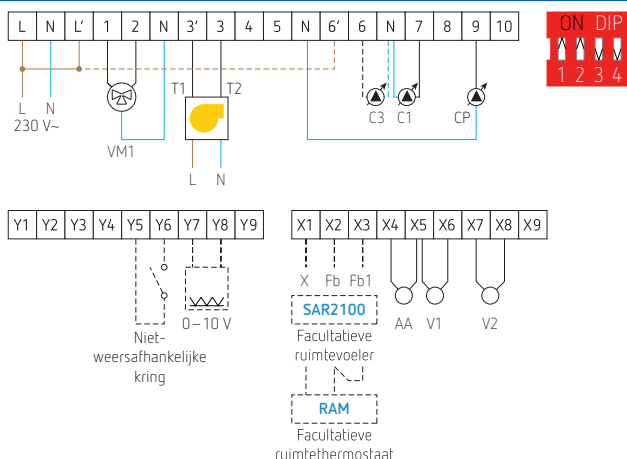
| L | N | L' | 1 | 2 | N | 3' | 3 | 4 | 5 | N | 6' | 6 | N | 7 | 8 | 9 | 10 |
|---|---|---|---|---|---|---|---|---|---|---|---|---|---|---|---|---|---|

ON DIP
1 2 3 4

L N
230 V~
VM1
T1 T2
L N
C3 C1
CP

| Y1 | Y2 | Y3 | Y4 | Y5 | Y6 | Y7 | Y8 | Y9 |
|---|---|---|---|---|---|---|---|---|

| X1 | X2 | X3 | X4 | X5 | X6 | X7 | X8 | X9 |
|---|---|---|---|---|---|---|---|---|

Nietweersafhankelijke kring
0–10 V
X Fb Fb1
SAR2100
Facultatieve ruimtevoeler
AA V1 V2
RAM
Facultatieve ruimtethermostaat